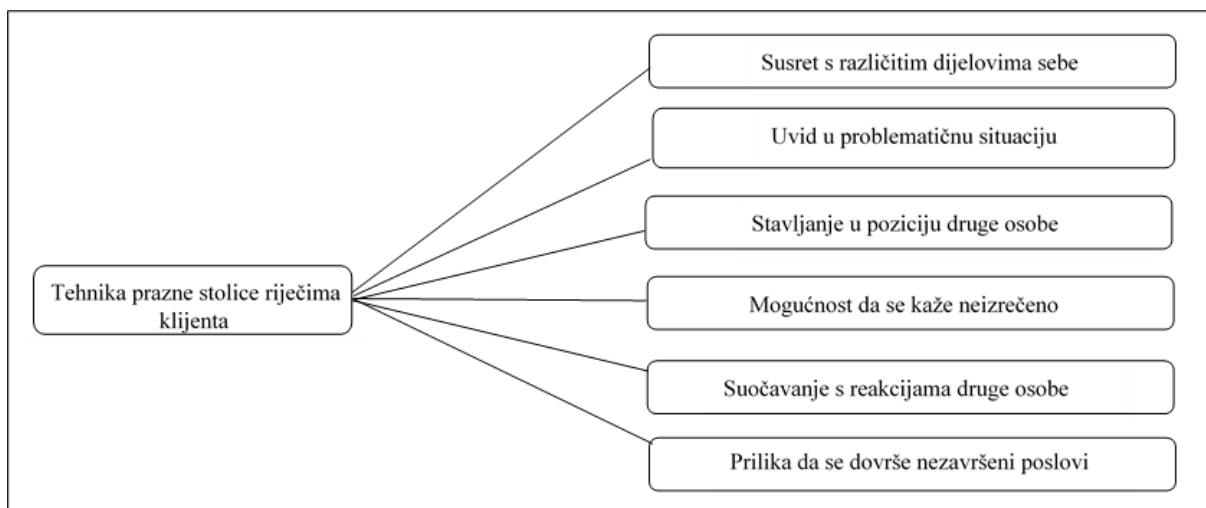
Tehnika prazne stolice riječima klijenta

Susret s različitim dijelovima sebe

Uvid u problematičnu situaciju

Stavljanje u poziciju druge osobe

Mogućnost da se kaže neizrečeno

Suočavanje s reakcijama druge osobe

Prilika da se dovrše nezavršeni poslovi